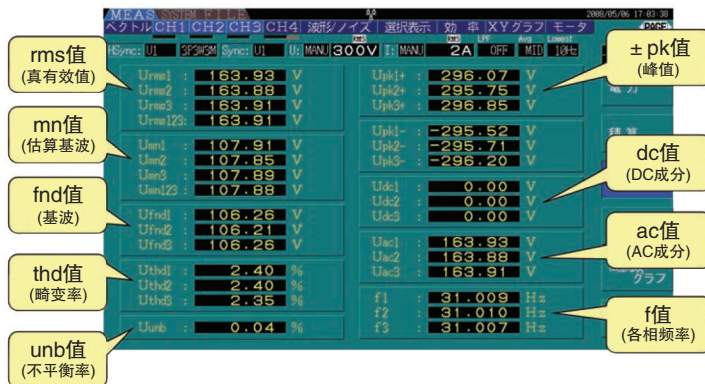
MEAS SYSTEM FILE 2008/05/06 17:03:38

ベクトル CH1 CH2 CH3 CH4 波形/ノイズ 選択表示 効率 XYグラフ モータ

HSync: U1 3P3W3M Sync: U1 U: MANU 300V I: MANU 2A LPF OFF Avg MID Lowest 10Hz

rms值
(真有效值)

Urms1 : 163.93 V
Urms2 : 163.88 V
Urms3 : 163.91 V
Urms123: 163.91 V

mn值
(估算基波)

Umn1 : 107.91 V
Umn2 : 107.85 V
Umn3 : 107.89 V
Umn123 : 107.88 V

fnd值
(基波)

Ufnd1 : 106.26 V
Ufnd2 : 106.21 V
Ufnd3 : 106.26 V

thd值
(畸变率)

Uthd1 : 2.40 %
Uthd2 : 2.40 %
Uthd3 : 2.35 %

unb值
(不平衡率)

Uunb : 0.04 %

± pk值
(峰值)

Upk1+ : 296.07 V
Upk2+ : 295.75 V
Upk3+ : 296.85 V

Upk1- : -295.52 V
Upk2- : -295.71 V
Upk3- : -296.20 V

dc值
(DC成分)

Udc1 : 0.00 V
Udc2 : 0.00 V
Udc3 : 0.00 V

ac值
(AC成分)

Uac1 : 163.93 V
Uac2 : 163.88 V
Uac3 : 163.91 V

f1 : 31.009 Hz
f2 : 31.010 Hz
f3 : 31.007 Hz

f值
(各相频率)

電力
積算
グラフ